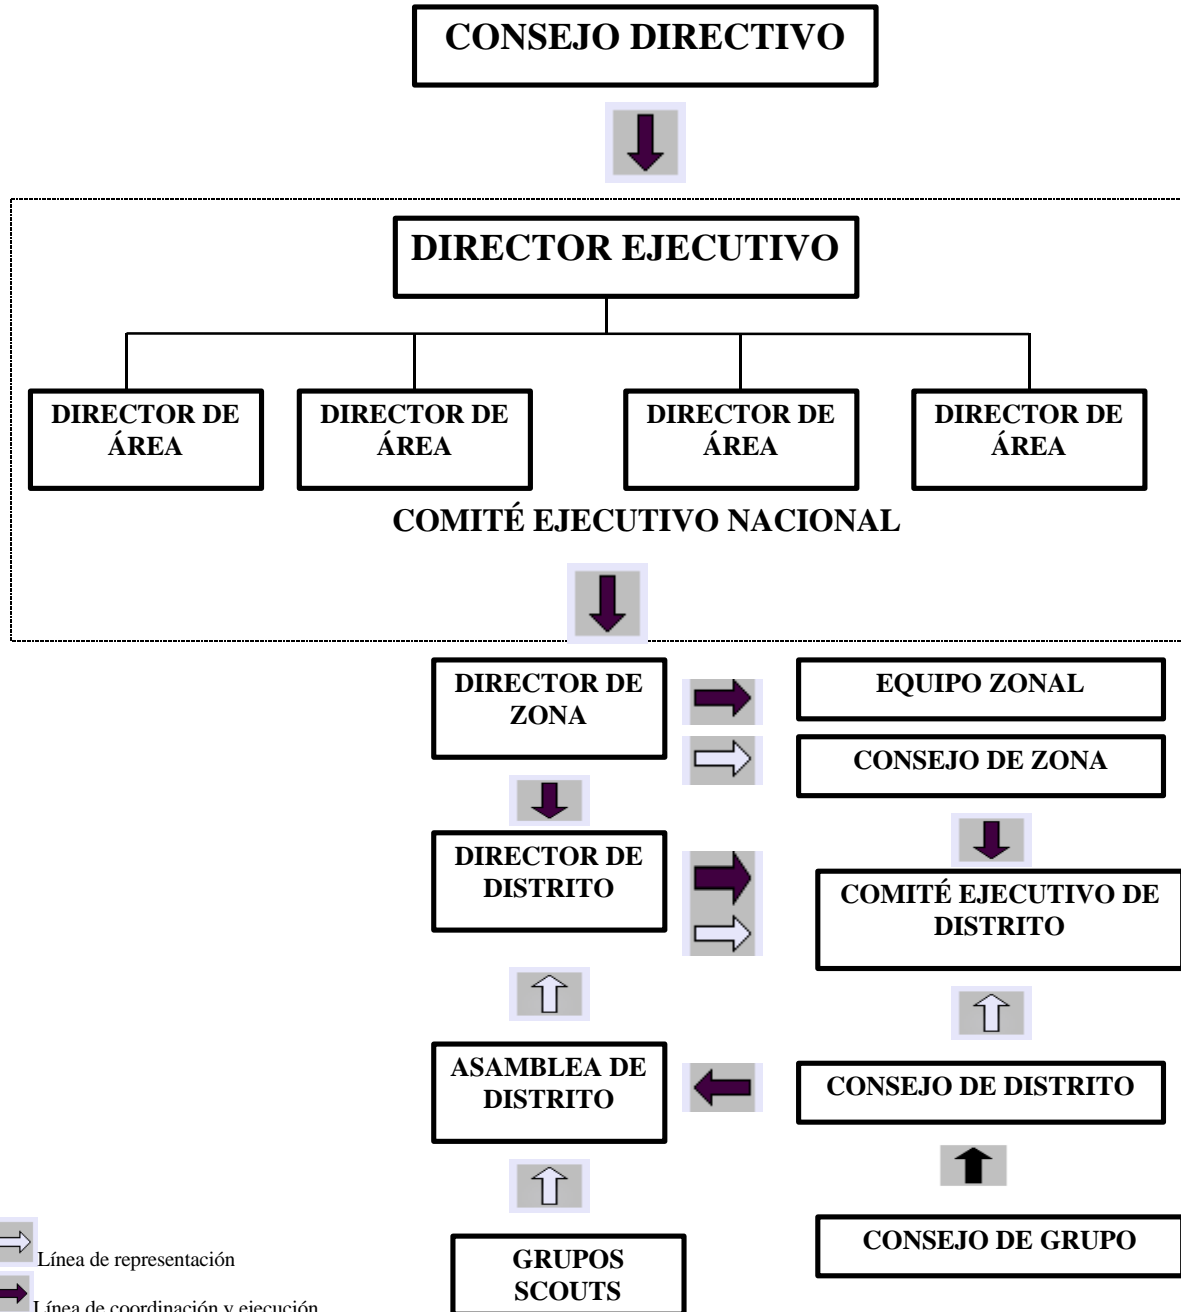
CONSEJO DIRECTIVO

DIRECTOR EJECUTIVO

DIRECTOR DE ÁREA

DIRECTOR DE ÁREA

DIRECTOR DE ÁREA

DIRECTOR DE ÁREA

COMITÉ EJECUTIVO NACIONAL

DIRECTOR DE ZONA

EQUIPO ZONAL

CONSEJO DE ZONA

DIRECTOR DE DISTRITO

COMITÉ EJECUTIVO DE DISTRITO

ASAMBLEA DE DISTRITO

CONSEJO DE DISTRITO

CONSEJO DE GRUPO

GRUPOS SCOUTS

Línea de representación

Línea de coordinación y ejecución